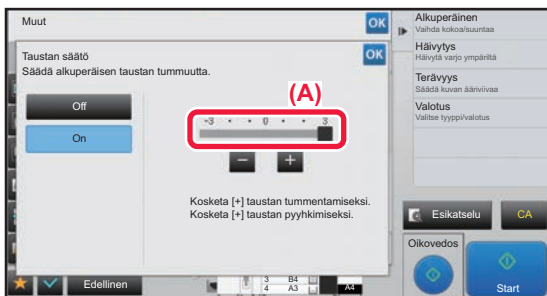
Muut
OK
Alkuperäinen
Vaihda kokoa/suuntaa
Häivytys
Häivytä varjo ympäriltä
Terävyys
Säädä kuvan ääriviivaa
Valotus
Valitse tyyppi/valotus
Taustan säätö
Säädä alkuperäisen taustan tummuutta.
OK
(A)
Off
On
-3 · · 0 · · 3
−
+
Kosketa [+] taustan tummentamiseksi.
Kosketa [+] taustan pyyhkimiseksi.
Esikatselu
CA
Oikovedos
Start
Edellinen
3 B4
4 A3
A4